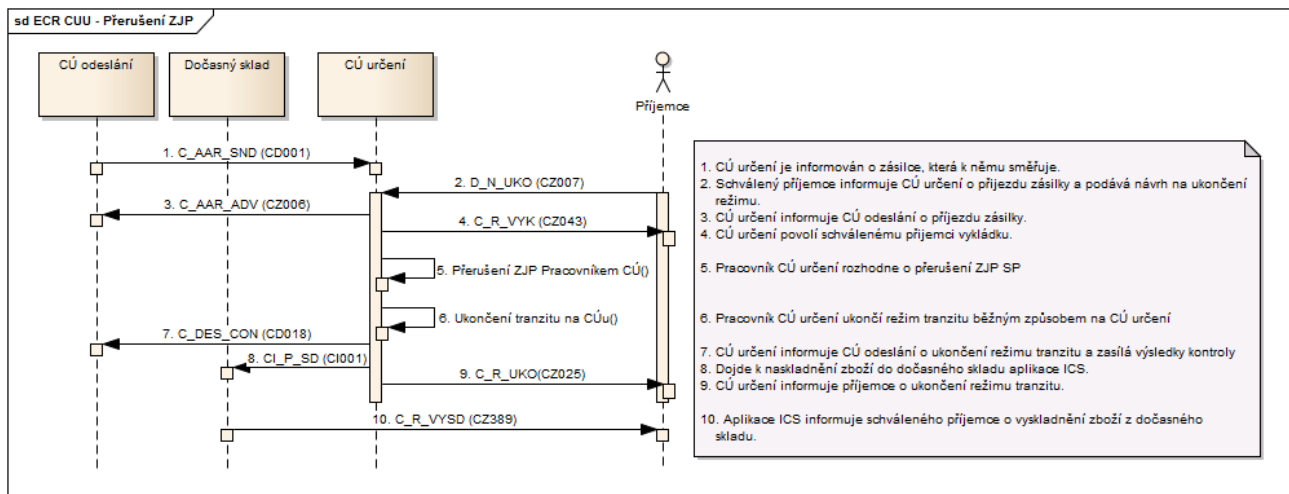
sd ECR CUU - Přerušení ZJP

CÚ odeslání

Dočasný sklad

CÚ určení

Příjemce

1. C_AAR_SND (CD001)

2. D_N_UKO (CZ007)

3. C_AAR_ADV (CZ006)

4. C_R_VYK (CZ043)

5. Přerušení ZJP Pracovníkem CÚ()

6. Ukončení tranzitu na CÚu()

7. C_DES_CON (CD018)

8. CI_P_SD (CI001)

9. C_R_UKO(CZ025)

10. C_R_VYSD (CZ389)

1. CÚ určení je informován o zásilce, která k němu směřuje.
2. Schválený příjemce informuje CÚ určení o příjezdu zásilky a podává návrh na ukončení režimu.
3. CÚ určení informuje CÚ odeslání o příjezdu zásilky.
4. CÚ určení povolí schválenému příjemci vykládku.

5. Pracovník CÚ určení rozhodne o přerušení ZJP SP

6. Pracovník CÚ určení ukončí režim tranzitu běžným způsobem na CÚ určení

7. CÚ určení informuje CÚ odeslání o ukončení režimu tranzitu a zasílá výsledky kontroly
8. Dojde k naskladnění zboží do dočasného skladu aplikace ICS.
9. CÚ určení informuje příjemce o ukončení režimu tranzitu.

10. Aplikace ICS informuje schváleného příjemce o vyskladnění zboží z dočasného skladu.